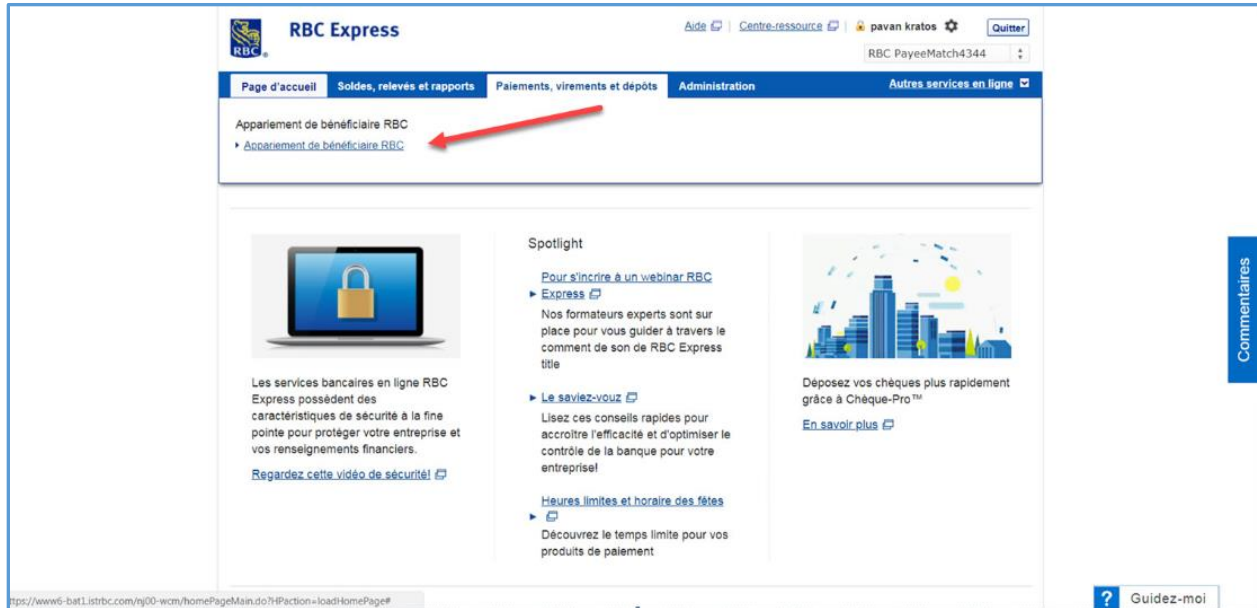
RBC

RBC Express

Aide | Centre-ressource | pavan kratos Quitter

RBC PayeeMatch4344

Page d'accueil | Soldes, relevés et rapports | Paiements, virements et dépôts | Administration | Autres services en ligne

Appariement de bénéficiaire RBC

Appariement de bénéficiaire RBC

Les services bancaires en ligne RBC Express possèdent des caractéristiques de sécurité à la fine pointe pour protéger votre entreprise et vos renseignements financiers.

Regardez cette vidéo de sécurité!

Spotlight

Pour s'incrire à un webinar RBC Express

Nos formateurs experts sont sur place pour vous guider à travers le comment de son de RBC Express title

Le saviez-vouz

Lisez ces conseils rapides pour accroître l'efficacité et d'optimiser le contrôle de la banque pour votre entreprise!

Heures limites et horaire des fêtes

Découvrez le temps limite pour vos produits de paiement

Déposez vos chèques plus rapidement grâce à Chèque-Pro™

En savoir plus

Commentaires

ttps://www6-bat1.istrbc.com/nj00-wcm/homePageMain.do?HPaction=loadHomePage#

? Guidez-moi